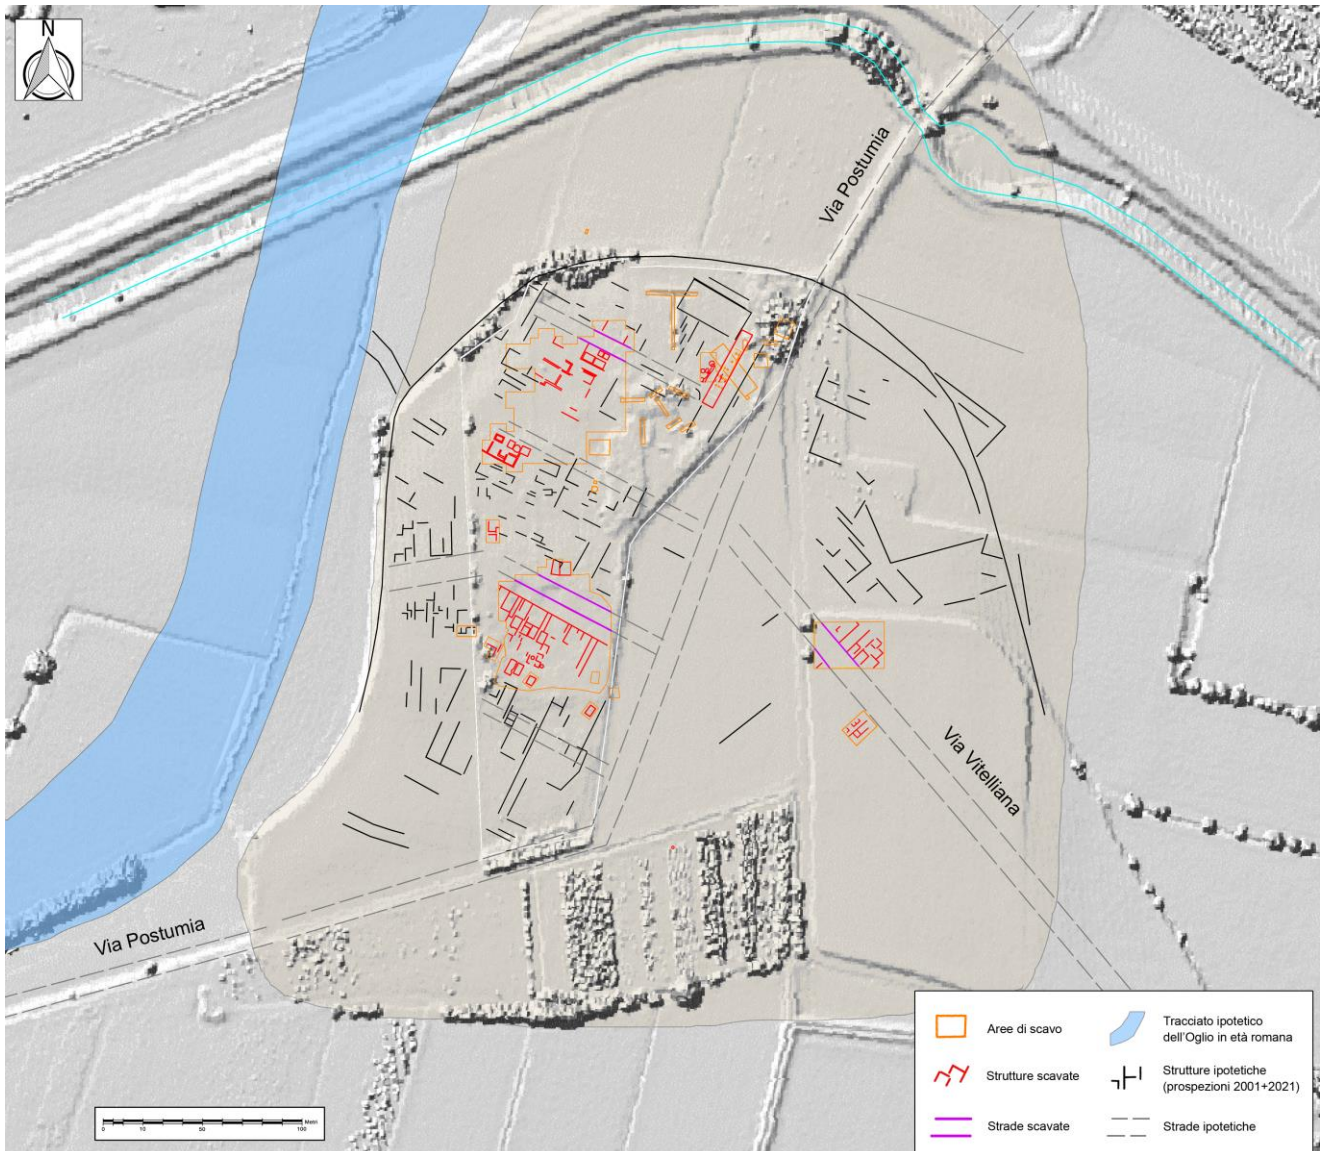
N

Via Postumia

Via Vitelliana

Via Postumia

Aree di scavo

Tracciato ipotetico dell'Oglio in età romana

Strutture scavate

Strutture ipotetiche (prospezioni 2001+2021)

Strade scavate

Strade ipotetiche

0 10 50 100 Metri